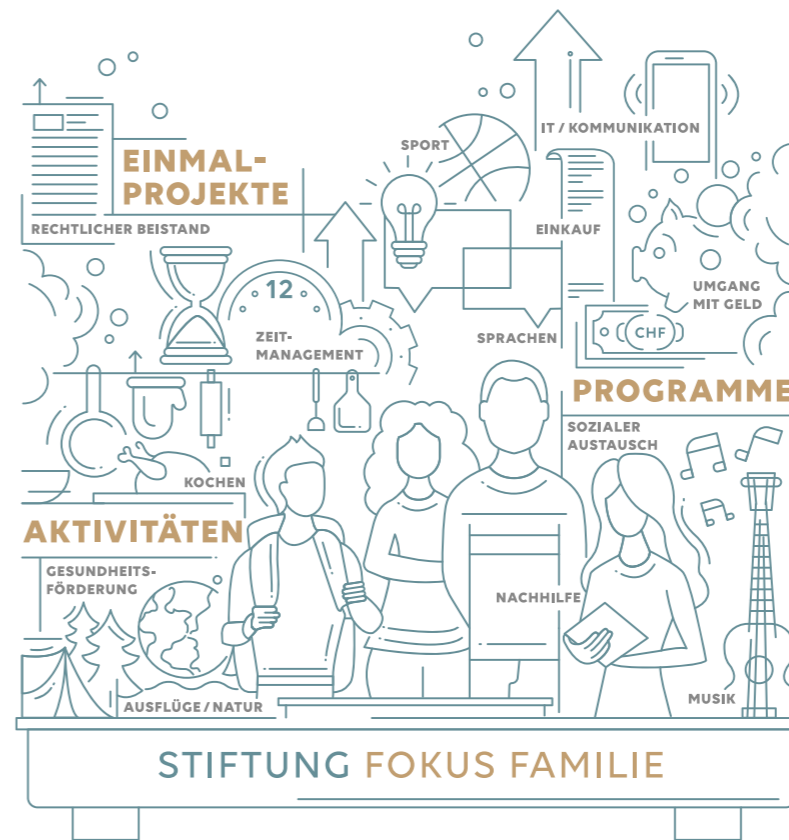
EINMAL-PROJEKTE

RECHTLICHER BEISTAND

SPORT

IT / KOMMUNIKATION

EINKAUF

12

ZEIT-MANAGEMENT

SPRACHEN

UMGANG MIT GELD

CHF

PROGRAMME

SOZIALER AUSTAUSCH

KOCHEN

AKTIVITÄTEN

GESUNDHEITS-FÖRDERUNG

NACHHILFE

AUSFLÜGE / NATUR

MUSIK

STIFTUNG FOKUS FAMILIE